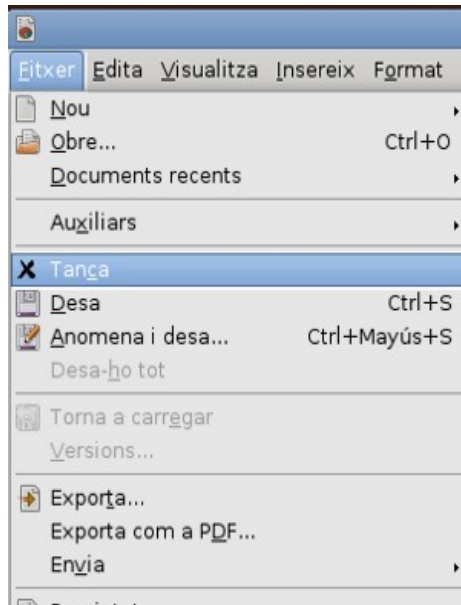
Fitxer Edita Visualitza Insereix Format

Nou

Obre... Ctrl+O

Documents recents

Auxiliars

Tanca

Desa Ctrl+S

Anomena i desa... Ctrl+Mayús+S

Desa-ho tot

Torna a carregar

Versions...

Exporta...

Exporta com a PDF...

Envia

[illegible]